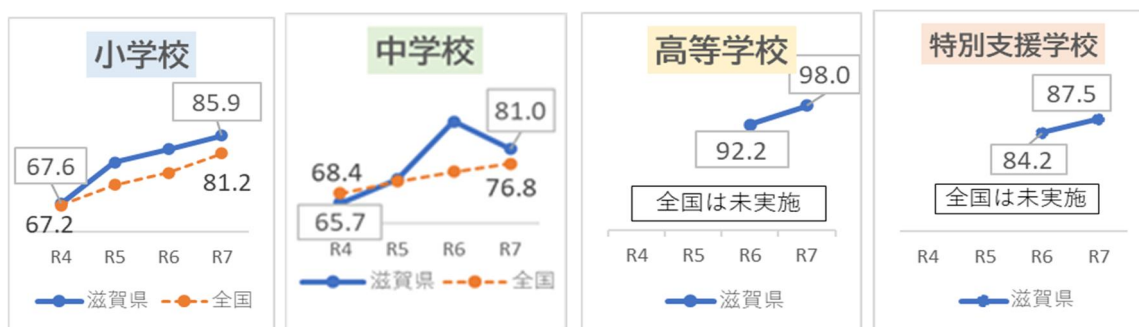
小学校

67.6
67.2
85.9
81.2

R4 R5 R6 R7

滋賀県 全国

中学校

68.4
65.7
81.0
76.8

R4 R5 R6 R7

滋賀県 全国

高等学校

98.0
92.2

全国は未実施

R4 R5 R6 R7

滋賀県

特別支援学校

87.5
84.2

全国は未実施

R4 R5 R6 R7

滋賀県